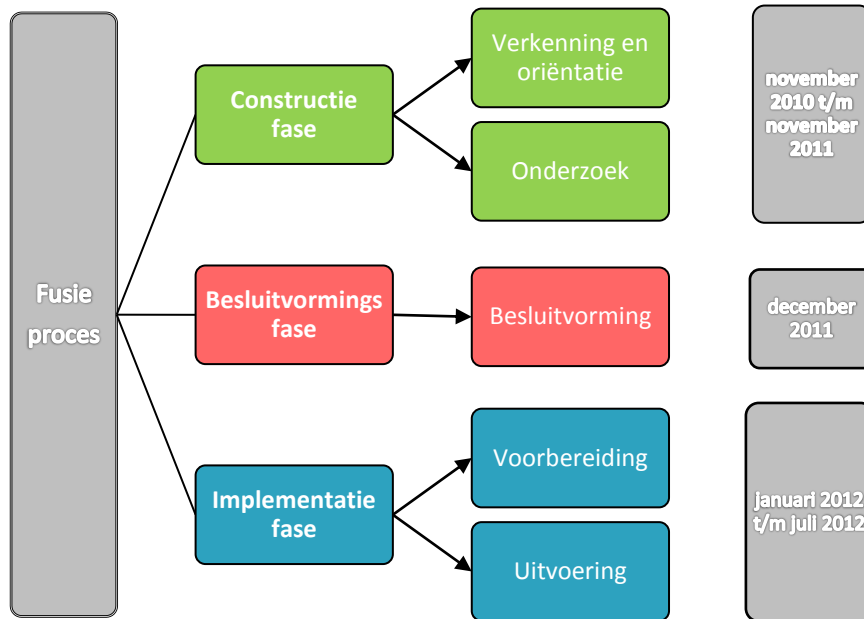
Fusie proces

Constructie fase

Verkenning en oriëntatie

Onderzoek

november 2010 t/m november 2011

Besluitvormings fase

Besluitvorming

december 2011

Implementatie fase

Voorbereiding

Uitvoering

januari 2012 t/m juli 2012